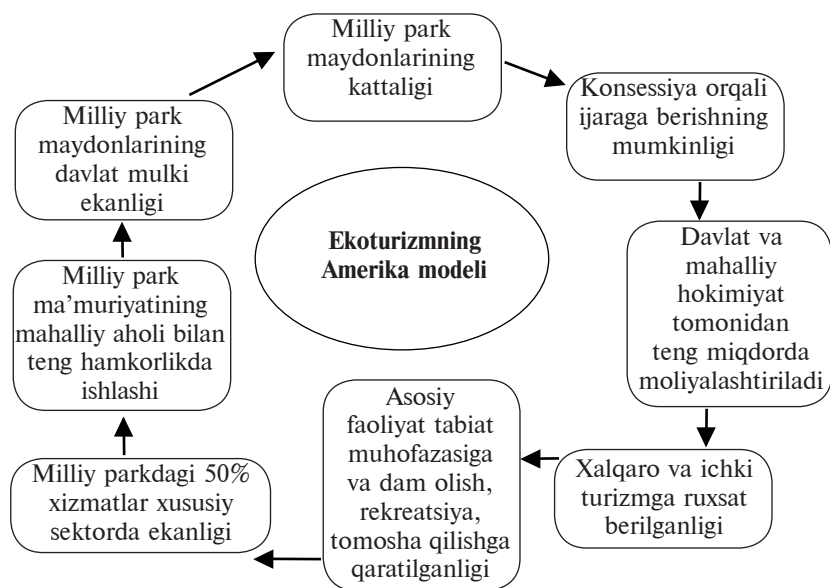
Milliy park maydonlarining kattaligi

Konsessiya orqali ijaraga berishning mumkinligi

Davlat va mahalliy hokimiyat tomonidan teng miqdorda moliyalashtiriladi

Xalqaro va ichki turizmga ruxsat berilganligi

Asosiy faoliyat tabiat muhofazasiga va dam olish, rekreatsiya, tomosha qilishga qaratilganligi

Milliy parkdagi 50% xizmatlar xususiy sektorda ekanligi

Milliy park ma'muriyatining mahalliy aholi bilan teng hamkorlikda ishlashi

Milliy park maydonlarining davlat mulki ekanligi

Ekoturizmning Amerika modeli